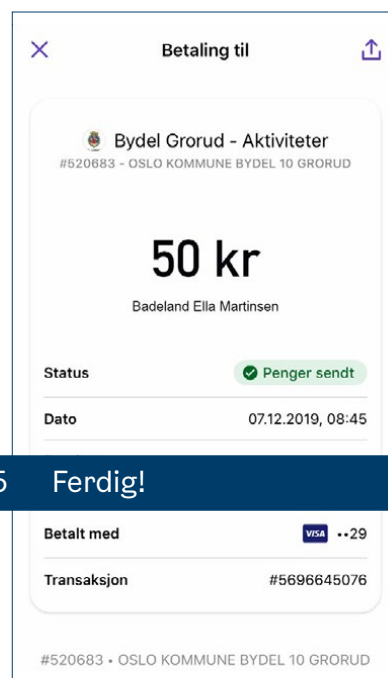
Betaling til

Bydel Grorud - Aktiviteter
#520683 - OSLO KOMMUNE BYDEL 10 GRORUD

50 kr
Badeland Ella Martinsen

| Status | Penger sendt |
|---|---|
| Dato | 07.12.2019, 08:45 |

5 Ferdig!

| Betalt med | VISA ••29 |
|---|---|
| Transaksjon | #5696645076 |

#520683 • OSLO KOMMUNE BYDEL 10 GRORUD